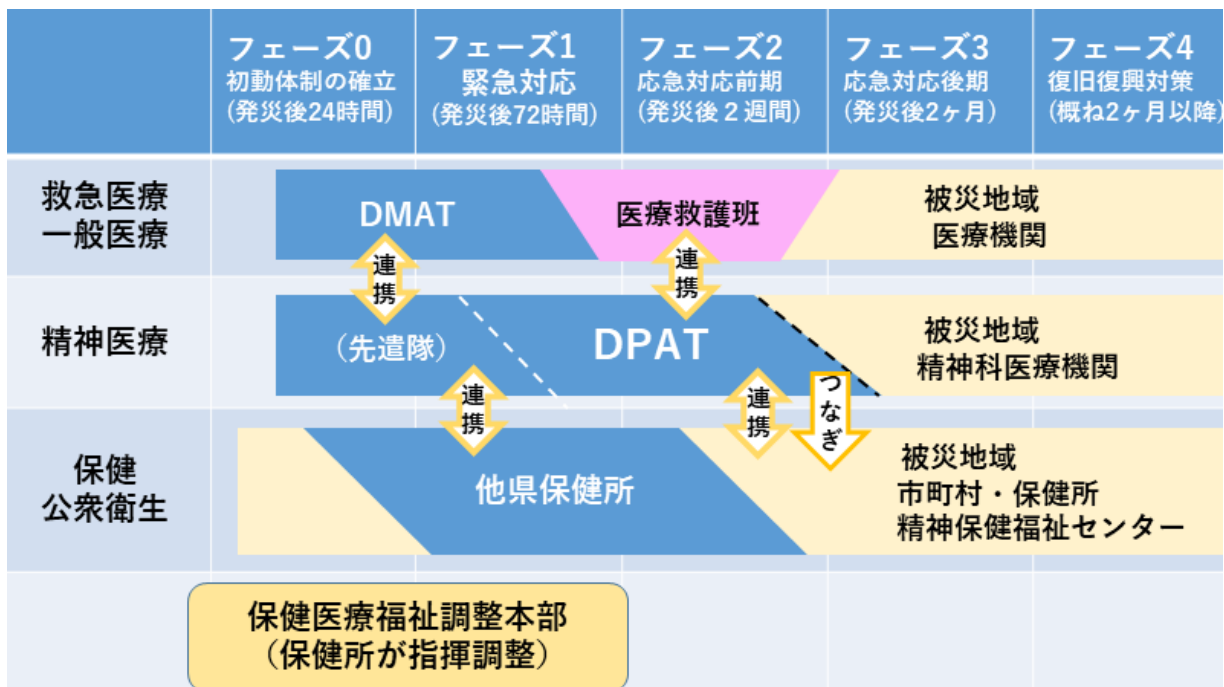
| | フェーズ0 初動体制の確立 (発災後24時間) | フェーズ1 緊急対応 (発災後72時間) | フェーズ2 応急対応前期 (発災後２週間) | フェーズ3 応急対応後期 (発災後2ヶ月) | フェーズ4 復旧復興対策 (概ね2ヶ月以降) |
|---|---|---|---|---|---|
| 救急医療 一般医療 | | | | | |
| 精神医療 | | | | | |
| 保健 公衆衛生 | | | | | |

DMAT

医療救護班

被災地域 医療機関

連携

連携

(先遣隊)

DPAT

被災地域 精神科医療機関

連携

連携

つなぎ

他県保健所

被災地域 市町村・保健所 精神保健福祉センター

保健医療福祉調整本部 (保健所が指揮調整)